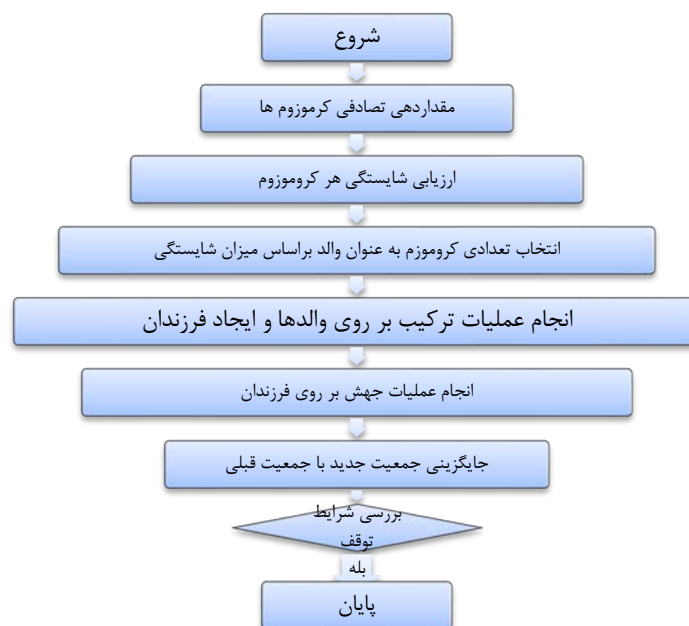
شروع

مقداردهی تصادفی کروموزوم ها

ارزیابی شایستگی هر کروموزوم

انتخاب تعدادی کروموزوم به عنوان والد براساس میزان شایستگی

انجام عملیات ترکیب بر روی والدها و ایجاد فرزندان

انجام عملیات جهش بر روی فرزندان

جایگزینی جمعیت جدید با جمعیت قبلی

بررسی شرایط توقف

بله

پایان